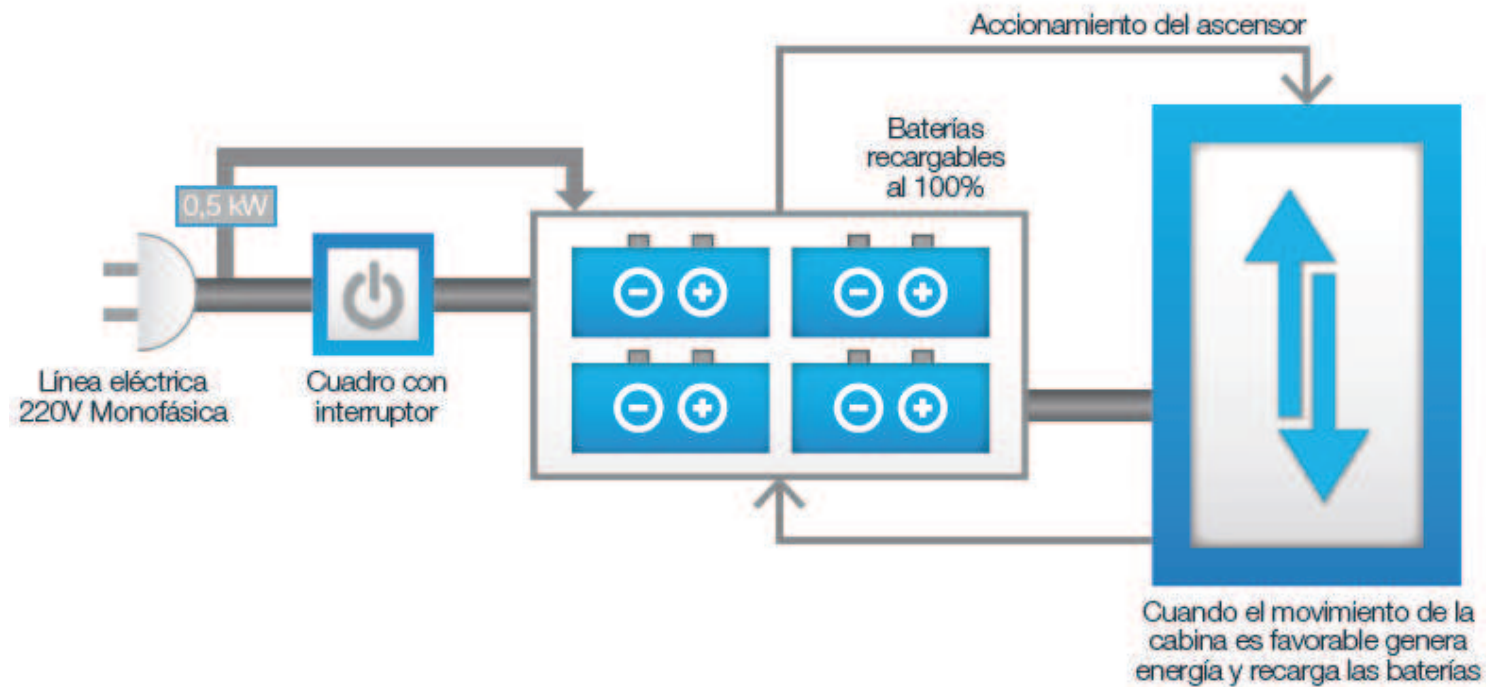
Accionamiento del ascensor

Baterías recargables al 100%

0,5 kW

Línea eléctrica 220V Monofásica

Cuadro con interruptor

Cuando el movimiento de la cabina es favorable genera energía y recarga las baterías